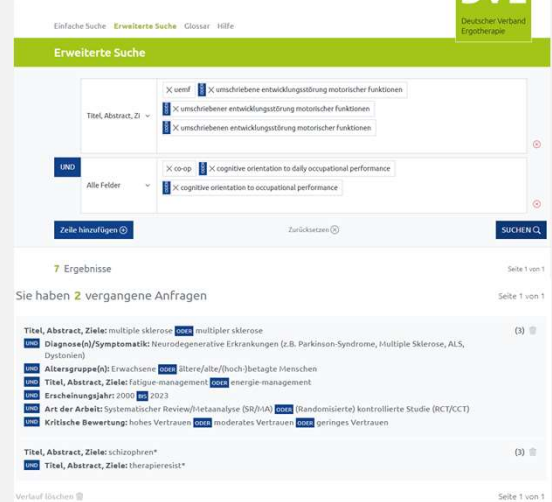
Einfache Suche Erweiterte Suche Glossar Hilfe

DVE Deutscher Verband Ergotherapie

Erweiterte Suche

Titel, Abstract, Zi

× uemf ODER × umschriebene entwicklungsstörung motorischer funktionen
ODER × umschriebener entwicklungsstörung motorischer funktionen
ODER × umschriebenen entwicklungsstörung motorischer funktionen

UND

Alle Felder

× co-op ODER × cognitive orientation to daily occupational performance
ODER × cognitive orientation to occupational performance

Zeile hinzufügen ⊕

Zurücksetzen ⊗

SUCHEN

7 Ergebnisse

Seite 1 von 1

Sie haben 2 vergangene Anfragen

Seite 1 von 1

Titel, Abstract, Ziele: multiple sklerose ODER multipler sklerose
UND Diagnose(n)/Symptomatik: Neurodegenerative Erkrankungen (z.B. Parkinson-Syndrome, Multiple Sklerose, ALS, Dystonien)
UND Altersgruppe(n): Erwachsene ODER ältere/alte/(hoch-)betagte Menschen
UND Titel, Abstract, Ziele: fatigue-management ODER energie-management
UND Erscheinungsjahr: 2000 BIS 2023
UND Art der Arbeit: Systematischer Review/Metaanalyse (SR/MA) ODER (Randomisierte) kontrollierte Studie (RCT/CCT)
UND Kritische Bewertung: hohes Vertrauen ODER moderates Vertrauen ODER geringes Vertrauen

(3)

Titel, Abstract, Ziele: schizophren*
UND Titel, Abstract, Ziele: therapieresist*

(3)

Verlauf löschen

Seite 1 von 1